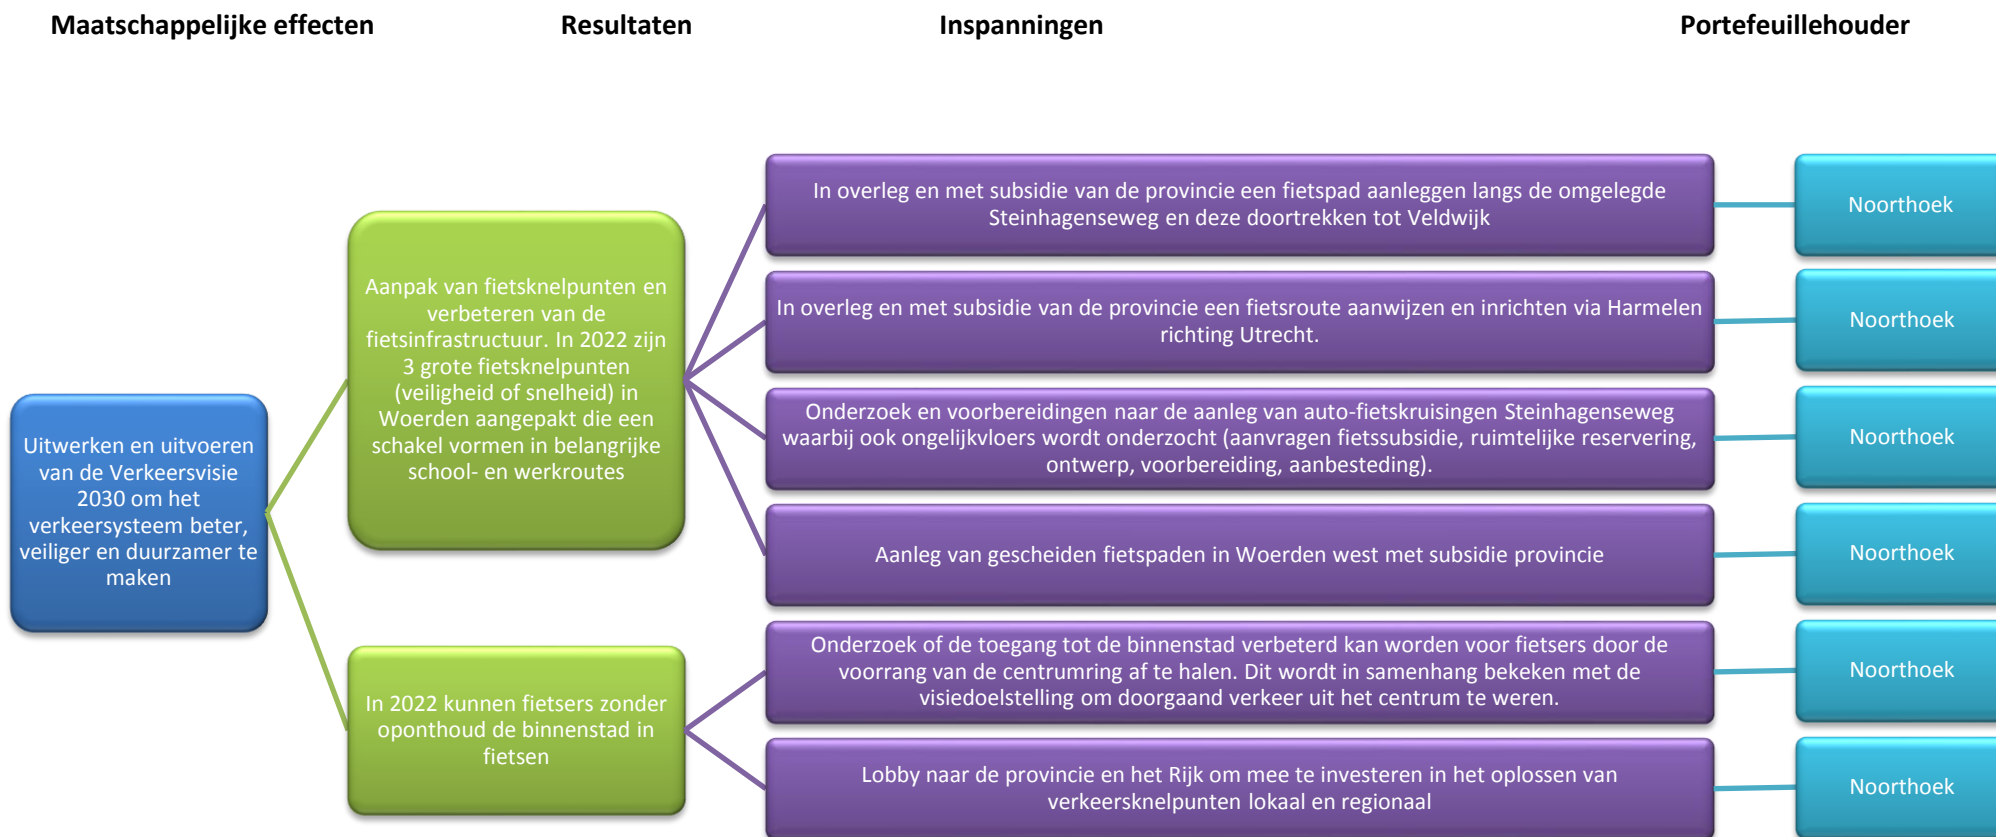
Maatschappelijke effecten

Resultaten

Inspanningen

Portefeuillehouder

Uitwerken en uitvoeren van de Verkeersvisie 2030 om het verkeersysteem beter, veiliger en duurzamer te maken

Aanpak van fietsknelpunten en verbeteren van de fietsinfrastructuur. In 2022 zijn 3 grote fietsknelpunten (veiligheid of snelheid) in Woerden aangepakt die een schakel vormen in belangrijke school- en werkroutes

In overleg en met subsidie van de provincie een fietspad aanleggen langs de omgelegde Steinhagenseweg en deze doortrekken tot Veldwijk

Noorthoek

In overleg en met subsidie van de provincie een fietsroute aanwijzen en inrichten via Harmelen richting Utrecht.

Noorthoek

Onderzoek en voorbereidingen naar de aanleg van auto-fietskruisingen Steinhagenseweg waarbij ook ongelijkvloers wordt onderzocht (aanvragen fietssubsidie, ruimtelijke reservering, ontwerp, voorbereiding, aanbesteding).

Noorthoek

Aanleg van gescheiden fietspaden in Woerden west met subsidie provincie

Noorthoek

In 2022 kunnen fietsers zonder oponthoud de binnenstad in fietsen

Onderzoek of de toegang tot de binnenstad verbeterd kan worden voor fietsers door de voorrang van de centrumring af te halen. Dit wordt in samenhang bekeken met de visiedoelstelling om doorgaand verkeer uit het centrum te weren.

Noorthoek

Lobby naar de provincie en het Rijk om mee te investeren in het oplossen van verkeersknelpunten lokaal en regionaal

Noorthoek